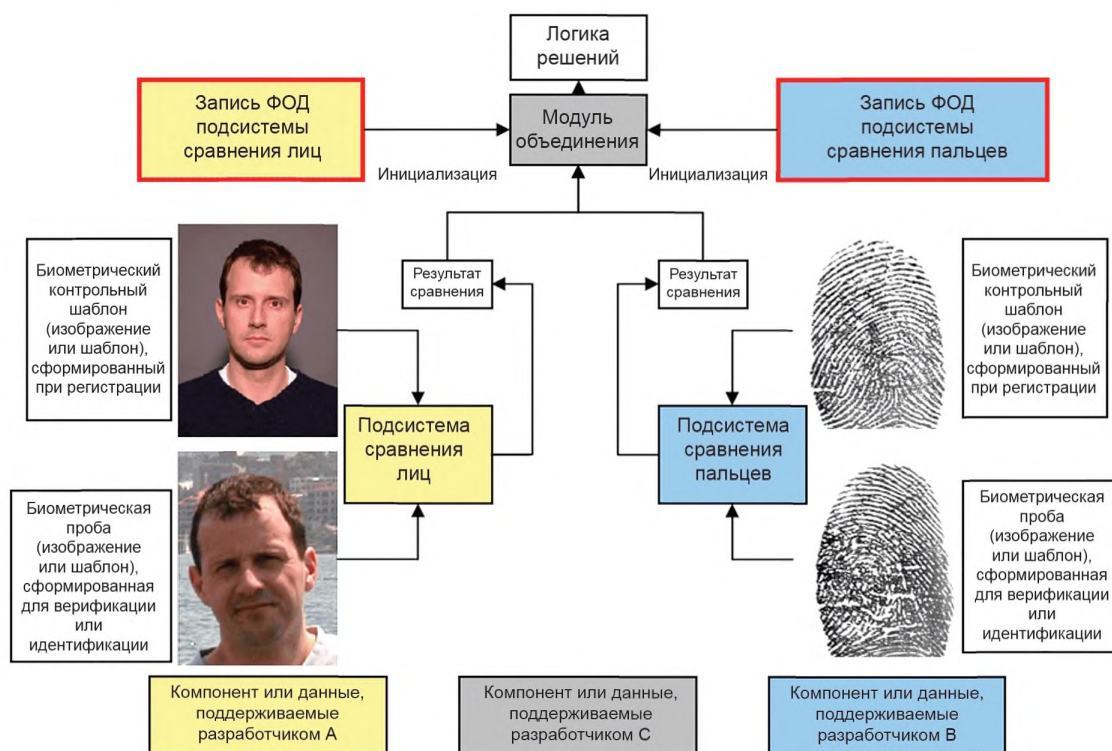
Логика решений

Запись ФОД подсистемы сравнения лиц

Модуль объединения

Запись ФОД подсистемы сравнения пальцев

Инициализация

Инициализация

Биометрический контрольный шаблон (изображение или шаблон), сформированный при регистрации

Результат сравнения

Результат сравнения

Биометрический контрольный шаблон (изображение или шаблон), сформированный при регистрации

Подсистема сравнения лиц

Подсистема сравнения пальцев

Биометрическая проба (изображение или шаблон), сформированная для верификации или идентификации

Биометрическая проба (изображение или шаблон), сформированная для верификации или идентификации

Компонент или данные, поддерживаемые разработчиком А

Компонент или данные, поддерживаемые разработчиком С

Компонент или данные, поддерживаемые разработчиком В